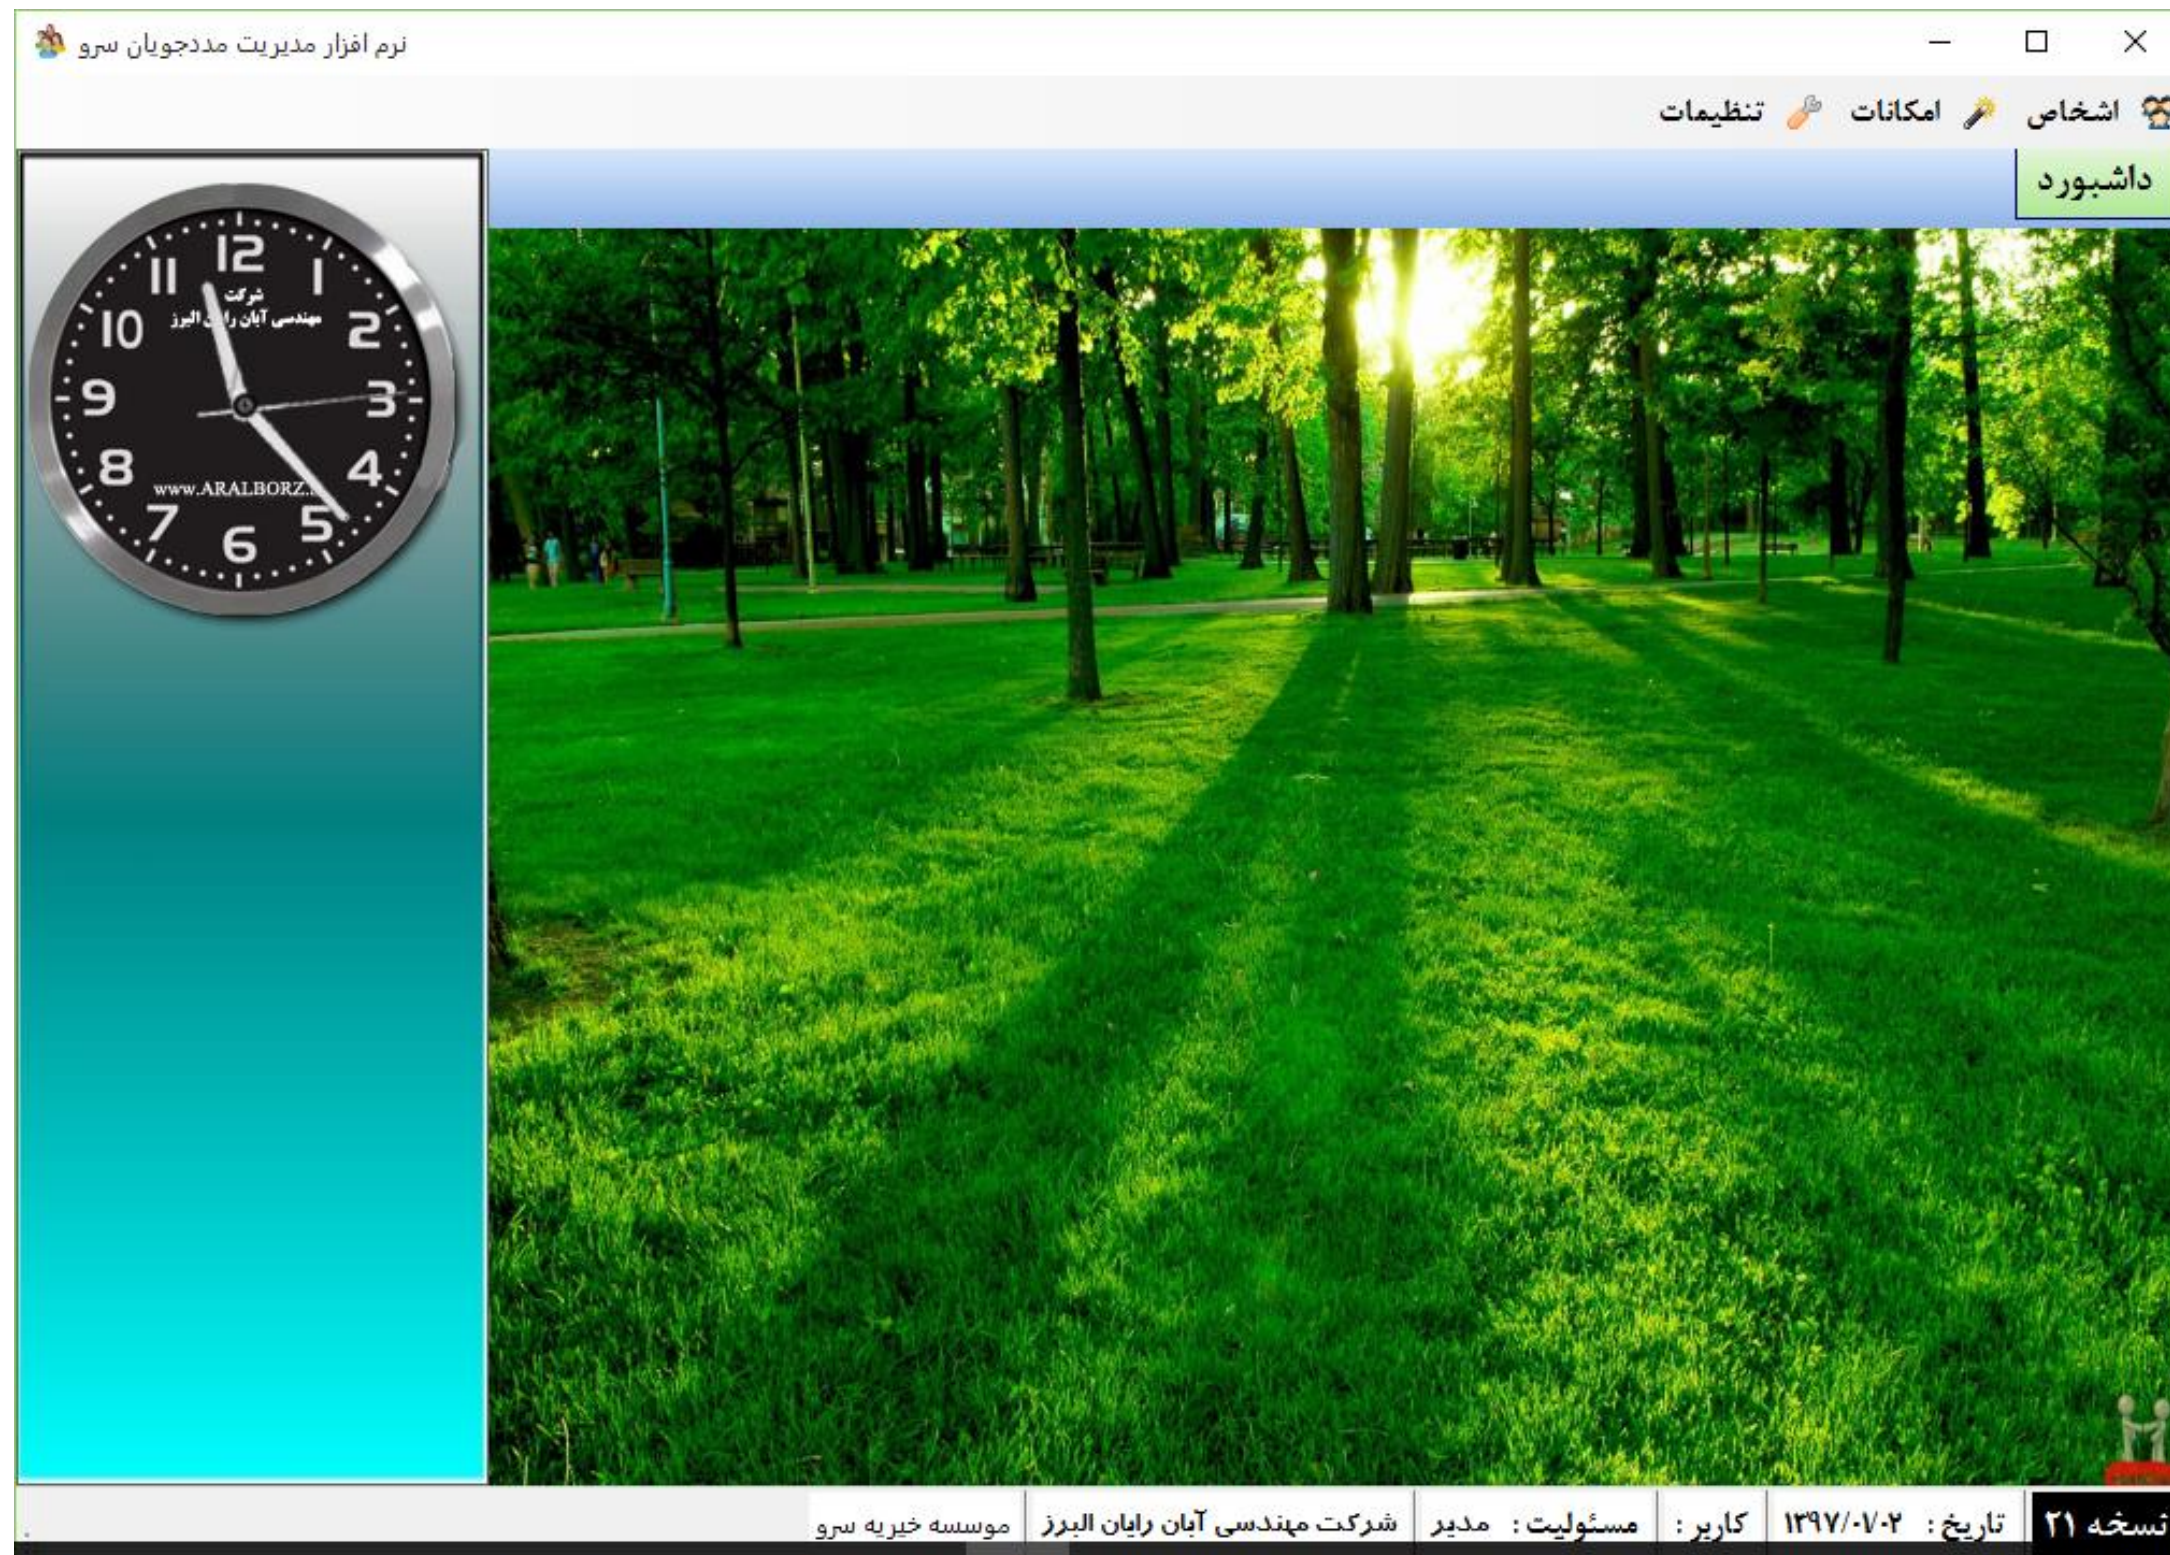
نرم افزار مدیریت مددجویان سرو

اشخاص امکانات تنظیمات

داشبورد

12 1 2 3 4 5 6 7 8 9 10 11
شرکت
مهندسی آبان را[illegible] البرز
www.ARALBORZ.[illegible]

نسخه ۲۱ | تاریخ : ۱۳۹۷/۰۷/۰۲ | کاربر : | مسئولیت : مدیر | شرکت مهندسی آبان رایان البرز | موسسه خیریه سرو